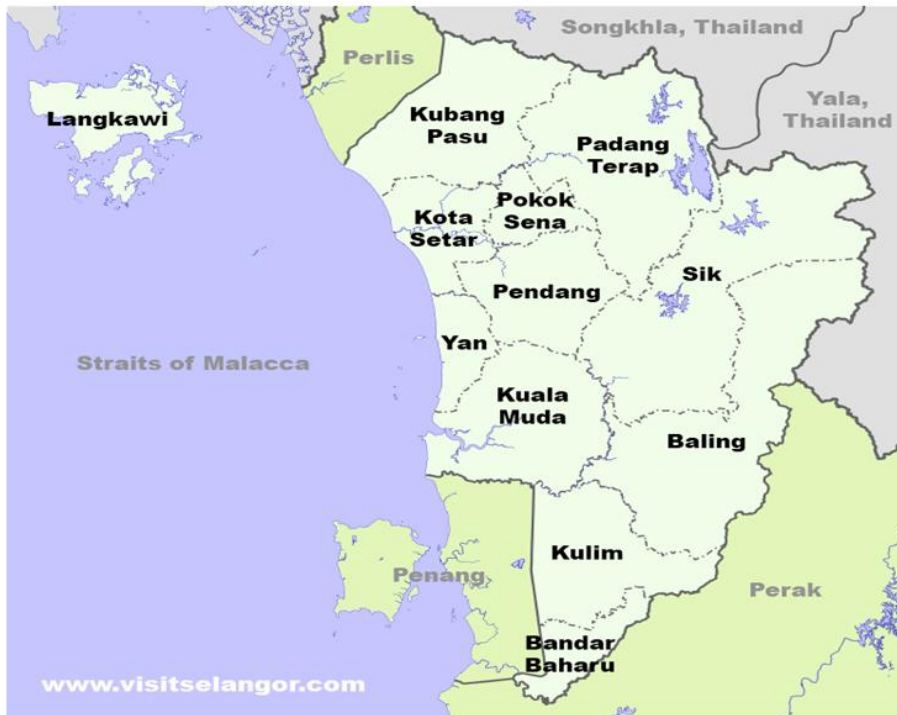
Songkhla, Thailand

Perlis

Yala, Thailand

Langkawi

Kubang Pasu

Padang Terap

Pokok Sena

Kota Setar

Sik

Pendang

Straits of Malacca

Yan

Kuala Muda

Baling

Kulim

Penang

Perak

Bandar Baharu

www.visitselangor.com